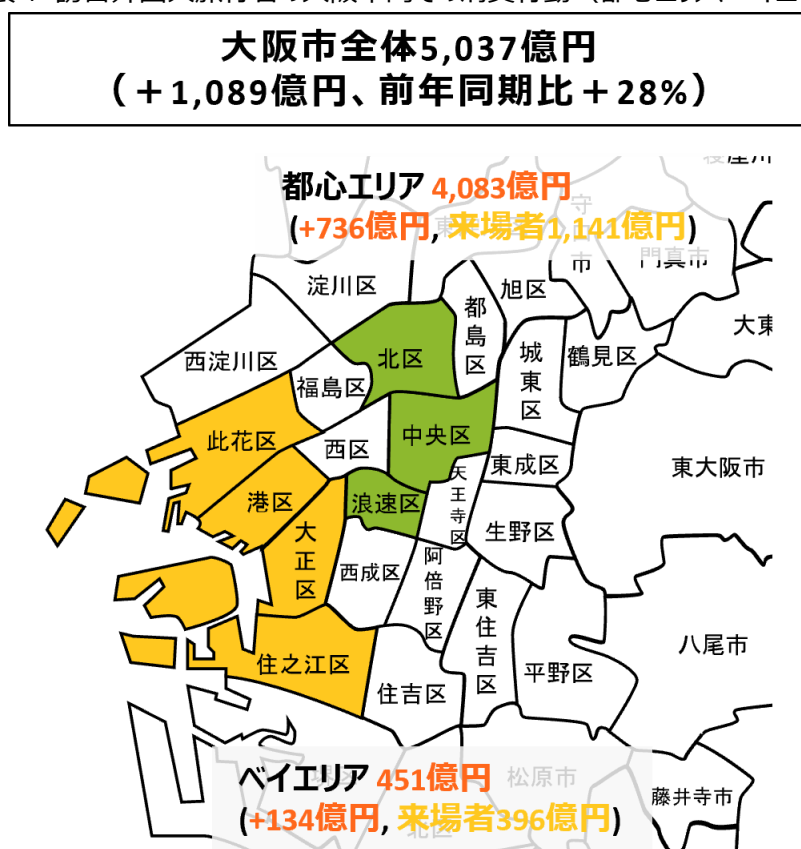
大阪市全体5,037億円
（＋1,089億円、前年同期比＋28%）

都心エリア 4,083億円
(+736億円, 来場者1,141億円)

ベイエリア 451億円
(+134億円, 来場者396億円)

守口市
門真市
淀川区
旭区
都島区
大東
西淀川区
北区
城東区
鶴見区
福島区
此花区
西区
中央区
東成区
東大阪市
港区
浪速区
天王寺区
生野区
大正区
西成区
阿倍野区
東住吉区
八尾市
住之江区
住吉区
平野区
松原市
藤井寺市